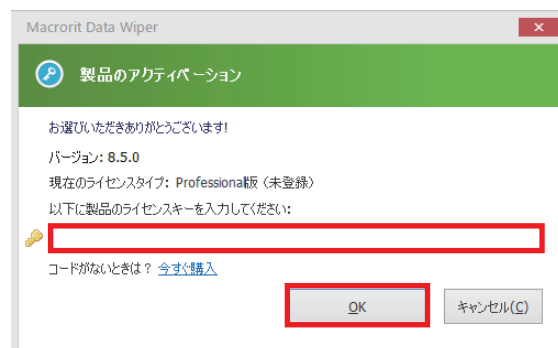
Macrorit Data Wiper

製品のアクティベーション

お選びいただきありがとうございます!

バージョン: 8.5.0

現在のライセンスタイプ: Professional版 (未登録)

以下に製品のライセンスキーを入力してください:

コードがないときは？ 今すぐ購入

OK

キャンセル(C)